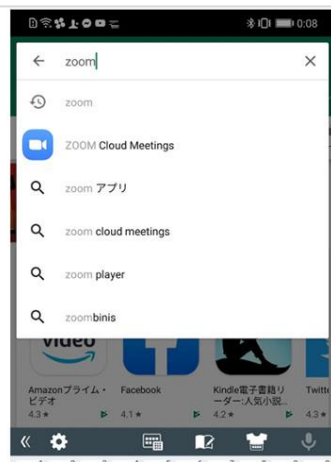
0:08

zoom

zoom

ZOOM Cloud Meetings

zoom アプリ

zoom cloud meetings

zoom player

zoombinis

video

Amazonプライム・ビデオ
4.3★

Facebook
4.1★

Kindle電子書籍リーダー:人気小説...
4.2★

Twitte
4.3★